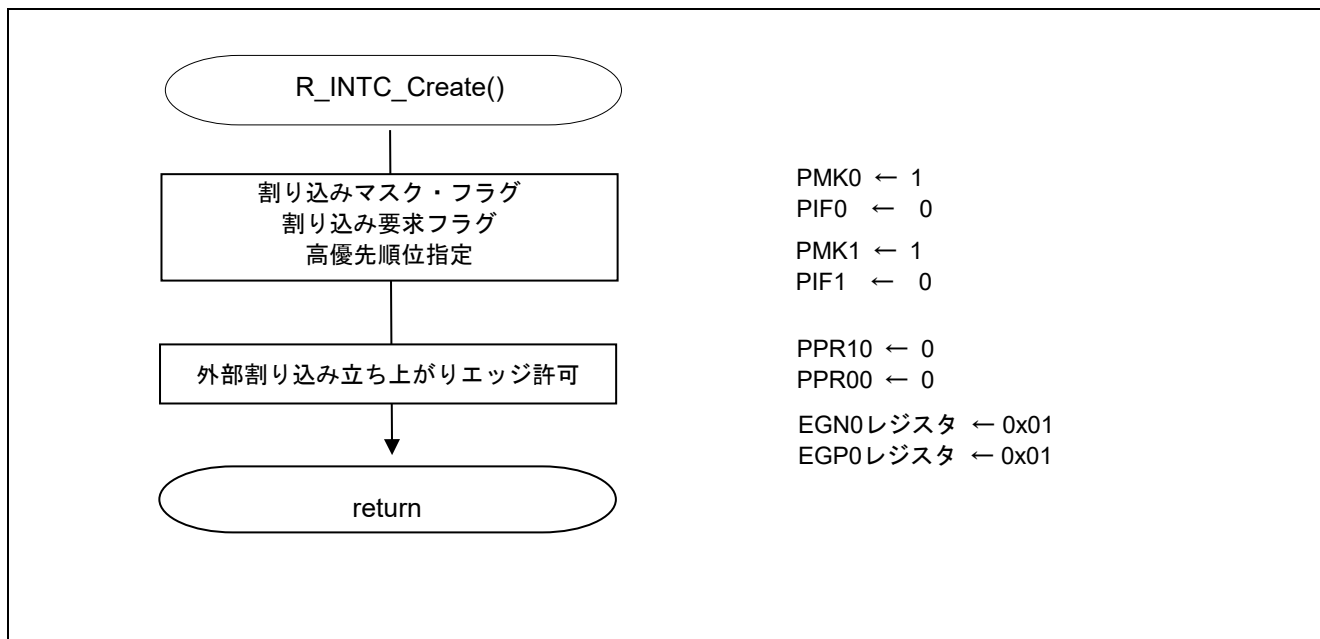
R_INTC_Create()

割り込みマスク・フラグ
割り込み要求フラグ
高優先順位指定

外部割り込み立ち上がりエッジ許可

return

PMK0 ← 1
PIF0 ← 0
PMK1 ← 1
PIF1 ← 0

PPR10 ← 0
PPR00 ← 0
EGN0レジスタ ← 0x01
EGP0レジスタ ← 0x01